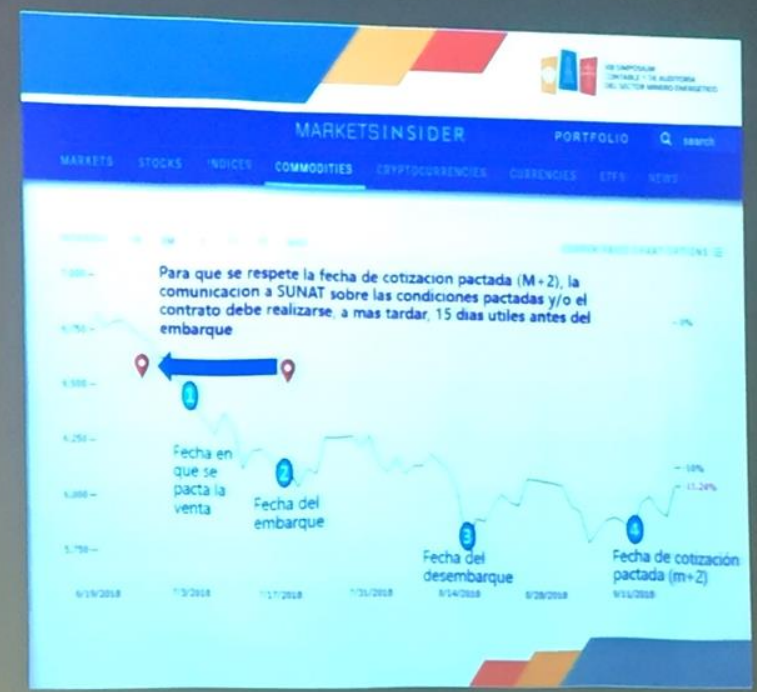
XIII SIMPOSIUM CONTABLE Y DE AUDITORÍA DEL SECTOR MINERO ENERGÉTICO

MARKETSINSIDER PORTFOLIO search

MARKETS STOCKS INDICES COMMODITIES CRYPTOCURRENCIES CURRENCIES ETFS NEWS

Para que se respete la fecha de cotizacion pactada (M+2), la comunicacion a SUNAT sobre las condiciones pactadas y/o el contrato debe realizarse, a mas tardar, 15 dias utiles antes del embarque

7,000 –
6,750 –
6,500 –
6,250 –
6,000 –
5,750 –

1 Fecha en que se pacta la venta

2 Fecha del embarque

3 Fecha del desembarque

4 Fecha de cotización pactada (m+2)

0%
-10%
-11.24%

6/19/2018 7/3/2018 7/17/2018 7/31/2018 8/14/2018 8/28/2018 9/11/2018